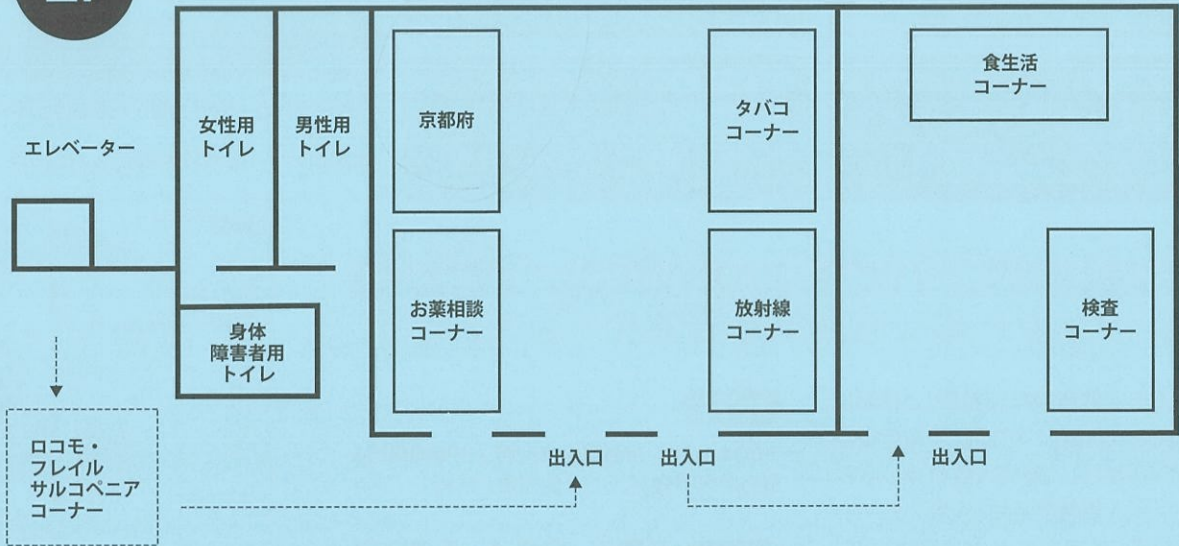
エレベーター

女性用
トイレ

男性用
トイレ

身体
障害者用
トイレ

ロコモ・
フレイル
サルコペニア
コーナー

京都府

お薬相談
コーナー

タバコ
コーナー

放射線
コーナー

食生活
コーナー

検査
コーナー

出入口

出入口

出入口